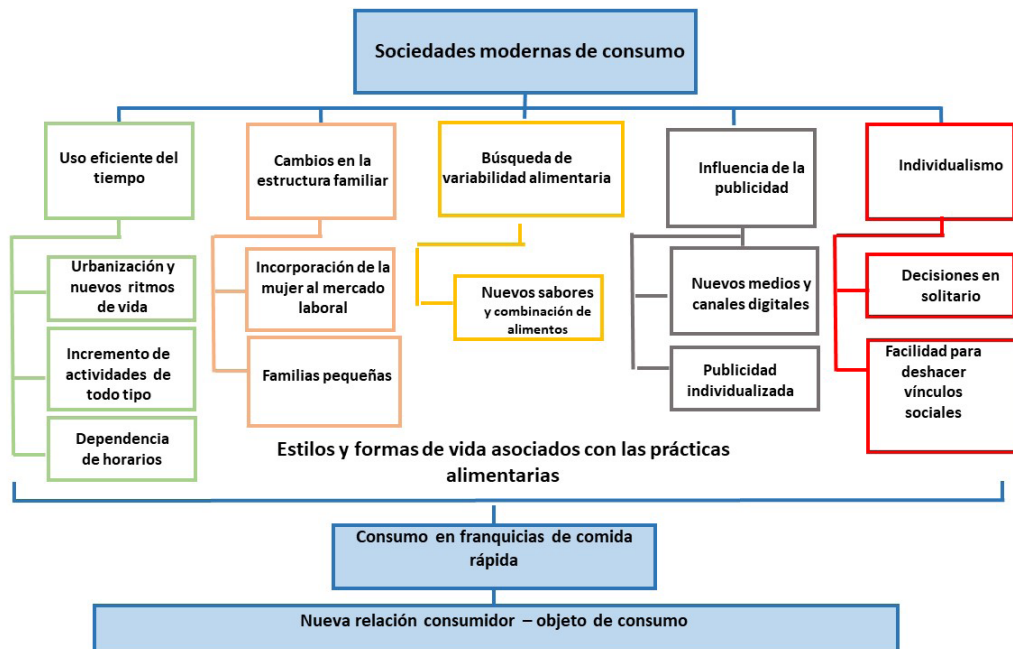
Sociedades modernas de consumo

Uso eficiente del tiempo

Urbanización y nuevos ritmos de vida

Incremento de actividades de todo tipo

Dependencia de horarios

Cambios en la estructura familiar

Incorporación de la mujer al mercado laboral

Familias pequeñas

Búsqueda de variabilidad alimentaria

Nuevos sabores y combinación de alimentos

Influencia de la publicidad

Nuevos medios y canales digitales

Publicidad individualizada

Individualismo

Decisiones en solitario

Facilidad para deshacer vínculos sociales

Estilos y formas de vida asociados con las prácticas alimentarias

Consumo en franquicias de comida rápida

Nueva relación consumidor – objeto de consumo